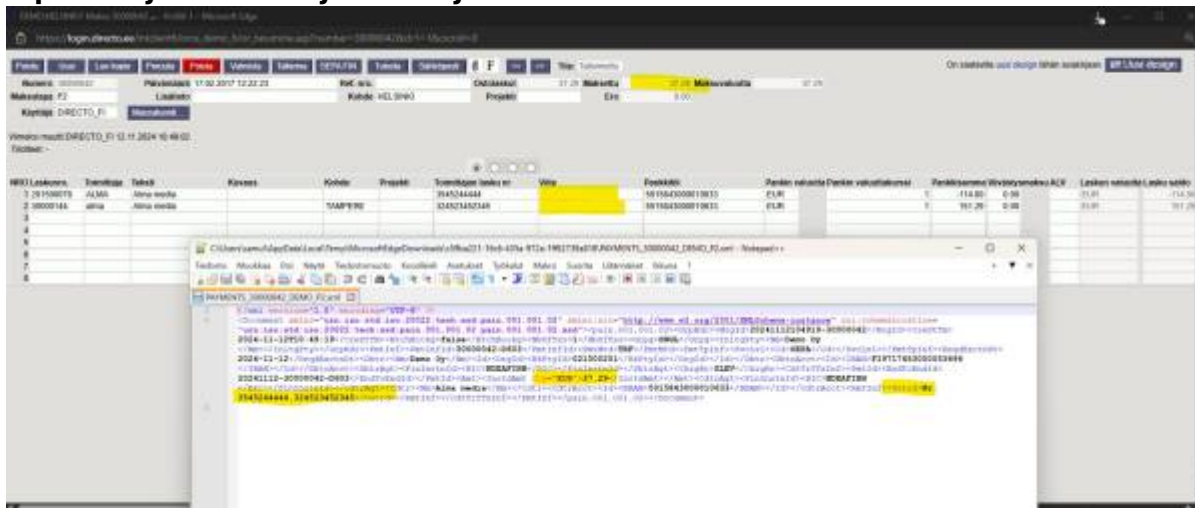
https://login.directo.ee

Numero 30000042 Päivämäärä 17.02.2017 12:22:23 Ref. nro. Ostolaskut 27.29 Maksettu 27.29 Maksuvaluutta 27.29
Maksutapa F2 Lisätieto Kohde HELSINKI Projekti Ero 0.00
Käyttäjä DIRECTO_FI

Viimeksi muutti DIRECTO_FI 12.11.2024 16:49:02

| NRO Laskunro. | Toimittaja | Teksti | Kuvaus | Kohde | Projekti | Toimittajan laskun nr | Viite | Pankkitili | Pankin valuutta | Pankin valuuttakurssi | Pankkisumma | Viivästyskorko | ALV | Laskun valuutta | Lasku saldo |
|---|---|---|---|---|---|---|---|---|---|---|---|---|---|---|---|
| 1 201500075 | ALMA | Alma media | | | | 3545244444 | | | EUR | 1 | -114.00 | 0.00 | | EUR | |
| 2 30000144 | alma | Alma media | | TAMPERE | | 324523452345 | | | EUR | 1 | 161.29 | 0.00 | | EUR | |
| 3 | | | | | | | | | | | | | | | |
| 4 | | | | | | | | | | | | | | | |
| 5 | | | | | | | | | | | | | | | |
| 6 | | | | | | | | | | | | | | | |
| 7 | | | | | | | | | | | | | | | |
| 8 | | | | | | | | | | | | | | | |

PAYMENTS_30000042_DEMO_FI.xml - Notepad++

Tiedosto Muokkaa Etsi Näytä Tiedostomuoto Kieliasetukset Asetukset Työkalut Makrot Suorita Liitännäiset Ikkuna ?

PAYMENTS_30000042_DEMO_FI.xml

<?xml version="1.0" encoding="UTF-8" ?>
<Document xmlns="urn:iso:std:iso:20022:tech:xsd:pain.001.001.03" xmlns:xsi="http://www.w3.org/2001/XMLSchema-instance" xsi:schemaLocation="urn:iso:std:iso:20022:tech:xsd:pain.001.001.03 pain.001.001.03.xsd"><pain.001.001.03>
2024-11-12 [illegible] Demo Oy
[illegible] 30000042 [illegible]
2024-11-12 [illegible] Demo Oy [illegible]
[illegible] NDEAFIHH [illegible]
20241112-30000042-0493 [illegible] EUR 47.29 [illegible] NDEAFIHH
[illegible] Alma media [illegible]
3545244444,324523452345 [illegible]